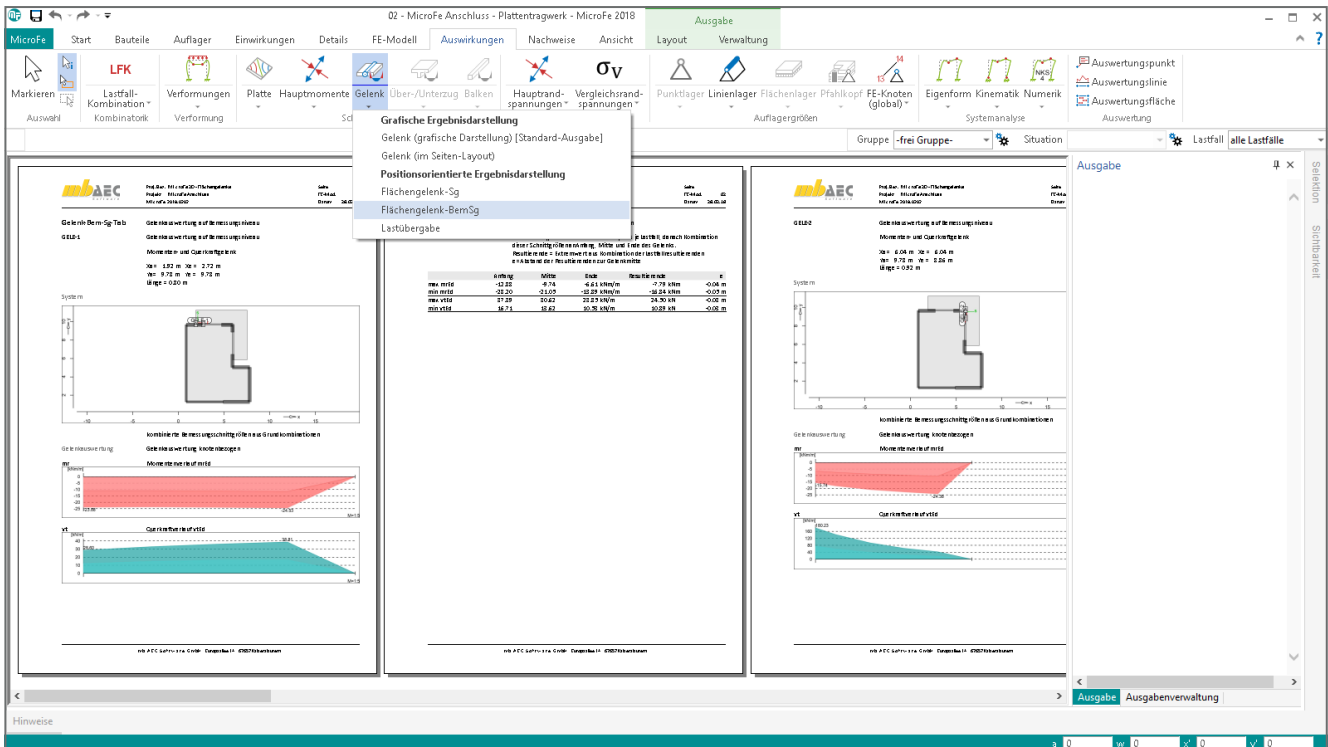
02 - MicroFe Anschluss · Plattentragwerk - MicroFe 2018

Ausgabe

MicroFe Start Bauteile Auflager Einwirkungen Details FE-Modell Auswirkungen Nachweise Ansicht Layout Verwaltung

Markieren Auswahl

LFK Lastfall-Kombination Kombinatorik

Verformungen Verformung

Platte Hauptmomente Gelenk Über-/Unterzug Balken

Hauptrand-spannungen Vergleichsrand-spannungen

$\sigma_V$

Punktlager Linienlager Flächenlager Pfahlkopf FE-Knoten (global) Auflagergrößen

Eigenform Kinematik Numerik Systemanalyse

Auswertungspunkt Auswertungslinie Auswertungsfläche Auswertung

Grafische Ergebnisdarstellung
Gelenk (grafische Darstellung) [Standard-Ausgabe]
Gelenk (im Seiten-Layout)
Positionsorientierte Ergebnisdarstellung
Flächengelenk-Sg
Flächengelenk-BemSg
Lastübergabe

Gruppe -frei Gruppe- Situation Lastfall alle Lastfälle

Ausgabe

Selektion Sichtbarkeit

Gelenk Bem-Sg-Tab

GEL0-1

Gelenkauswertung auf Bemessungsniveau

Momenten- und Querkraftgelenk

Xa = 1.92 m Xe = 2.72 m
Ya = 9.72 m Ye = 9.72 m
Länge = 0.80 m

System

Kombinierte Bemessungsschnittgrößen aus Grundkombinationen

Gelenkauswertung knotenbezogen

mr Momentenverlauf mrd

vr Querkraftverlauf vtd

mb AEC Software GmbH Europaallee 14 67657 Kaiserslautern

| | Anfang | Mitte | Ende | Resultierende | e |
|---|---|---|---|---|---|
| max. mrd | -12.88 | -8.74 | -6.61 kNm/m | -7.78 kNm | -0.06 m |
| min mrd | -28.20 | -21.05 | -18.89 kNm/m | -18.24 kNm | -0.03 m |
| max. vtd | 37.29 | 30.62 | 28.89 kN/m | 24.30 kN | -0.00 m |
| min vtd | 16.71 | 13.62 | 10.58 kN/m | 10.89 kN | -0.00 m |

GEL0-2

Momenten- und Querkraftgelenk

Xa = 6.04 m Xe = 6.04 m
Ya = 9.72 m Ye = 8.86 m
Länge = 0.92 m

Ausgabe Ausgabenverwaltung

Hinweise